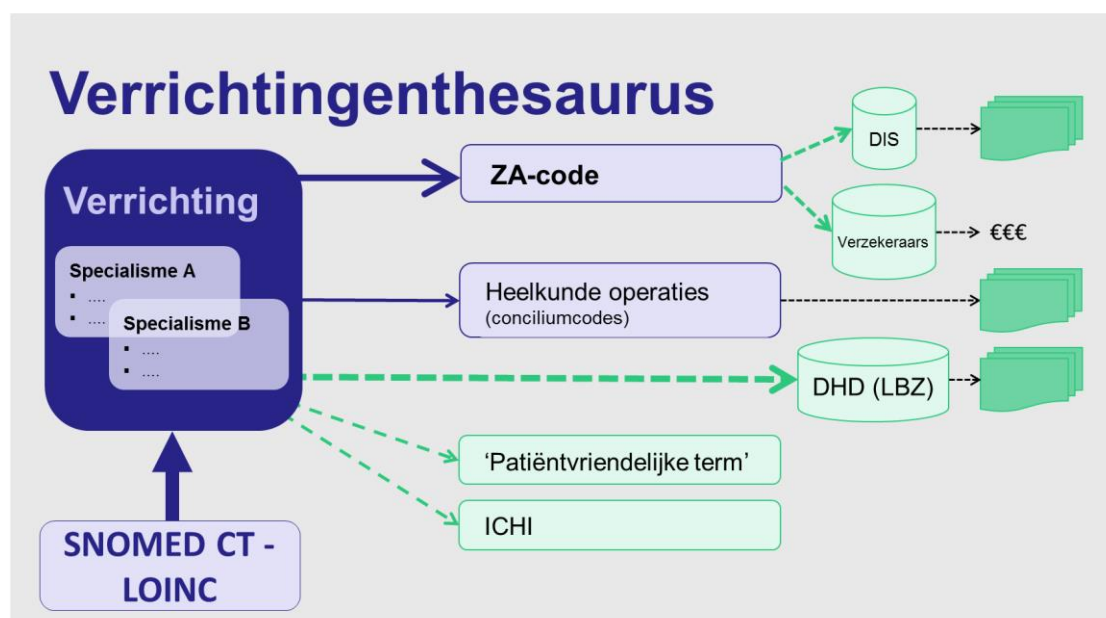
Verrichtingenthesaurus

Verrichting

Specialisme A
▪ ....
▪ ....

Specialisme B
▪ ....
▪ ....

SNOMED CT - LOINC

ZA-code

DIS

Verzekeraars

€€€

Heelkunde operaties
(conciliumcodes)

DHD (LBZ)

'Patiëntvriendelijke term'

ICHI